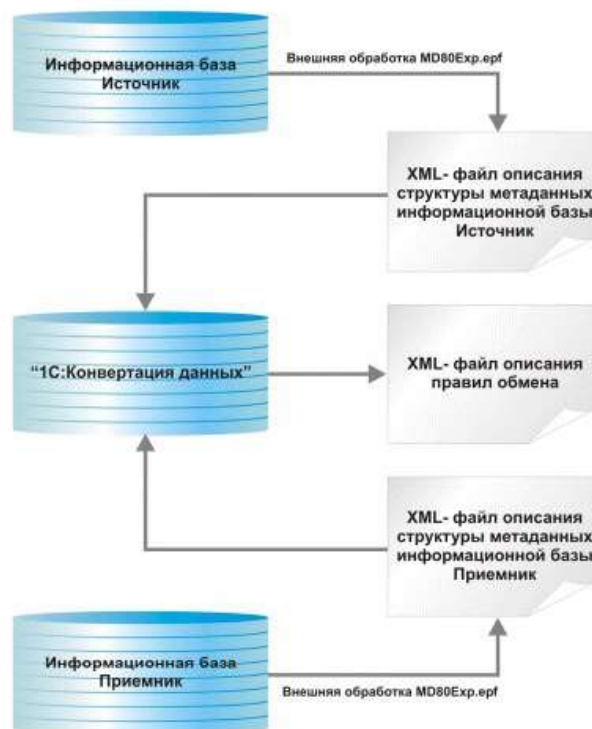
Информационная база Источник

Внешняя обработка MD80Exp.epf

XML- файл описания структуры метаданных информационной базы Источник

"1С:Конвертация данных"

XML- файл описания правил обмена

XML- файл описания структуры метаданных информационной базы Приемник

Информационная база Приемник

Внешняя обработка MD80Exp.epf